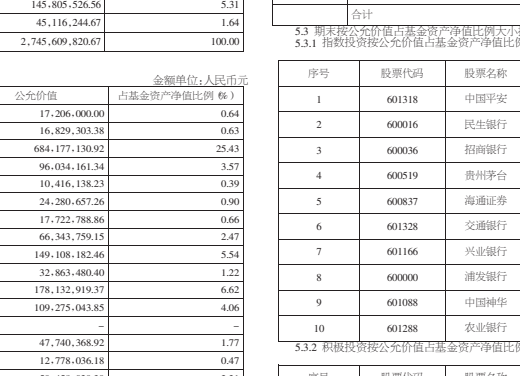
| | |
|---|---|
| 145,805,526.56 | 5.31 |
| 45,116,244.67 | 1.64 |
| 2,745,609,820.67 | 100.00 |

金额单位:人民币元

| 公允价值 | 占基金资产净值比例(%) |
|---|---|
| 17,206,000.00 | 0.64 |
| 16,829,303.38 | 0.63 |
| 684,177,130.92 | 25.43 |
| 96,034,161.34 | 3.57 |
| 10,416,138.23 | 0.39 |
| 24,280,657.26 | 0.90 |
| 17,722,788.86 | 0.66 |
| 66,343,759.15 | 2.47 |
| 149,108,182.46 | 5.54 |
| 32,863,480.40 | 1.22 |
| 178,132,919.37 | 6.62 |
| 109,275,043.85 | 4.06 |
| – | – |
| 47,740,368.92 | 1.77 |
| 12,778,036.18 | 0.47 |
| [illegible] | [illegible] |

合计

5.3 期末按公允价值占基金资产净值比例大小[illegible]
5.3.1 指数投资按公允价值占基金资产净值比例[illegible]

| 序号 | 股票代码 | 股票名称 |
|---|---|---|
| 1 | 601318 | 中国平安 |
| 2 | 600016 | 民生银行 |
| 3 | 600036 | 招商银行 |
| 4 | 600519 | 贵州茅台 |
| 5 | 600837 | 海通证券 |
| 6 | 601328 | 交通银行 |
| 7 | 601166 | 兴业银行 |
| 8 | 600000 | 浦发银行 |
| 9 | 601088 | 中国神华 |
| 10 | 601288 | 农业银行 |

5.3.2 积极投资按公允价值占基金资产净值比例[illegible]

| 序号 | 股票代码 | 股票名称 |
|---|---|---|